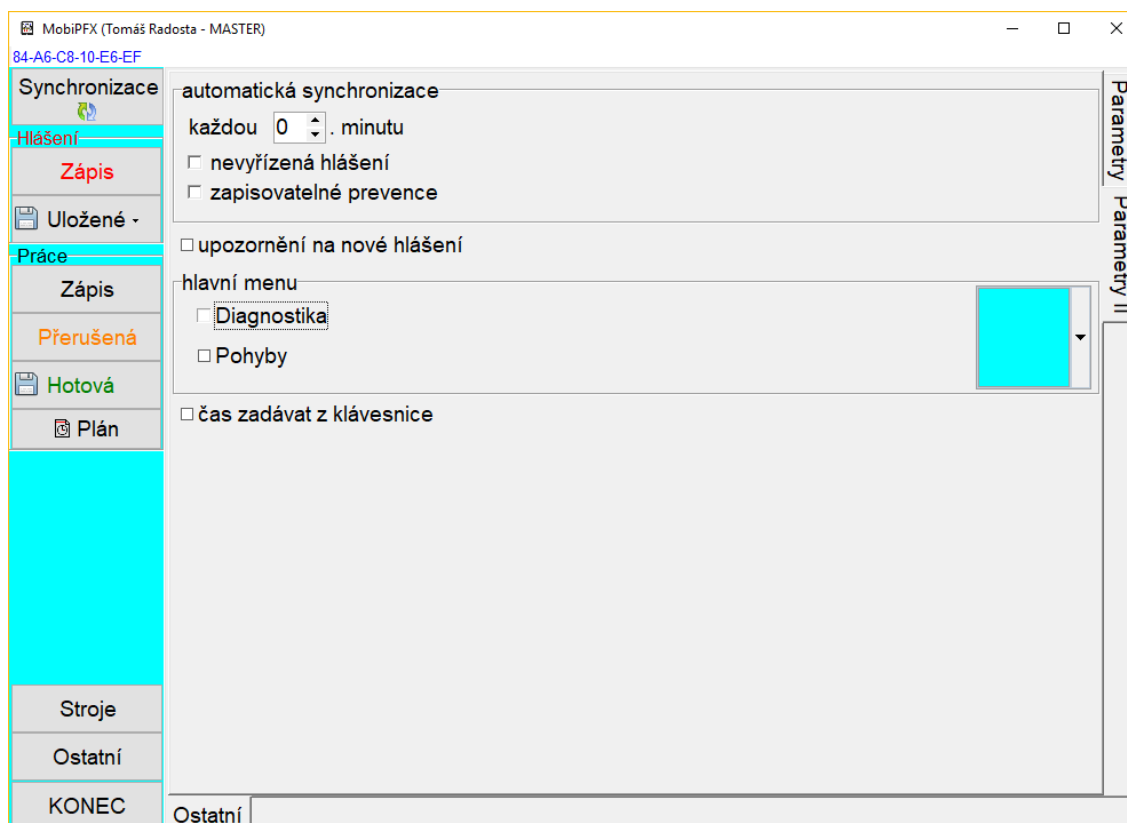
MobiPFX (Tomáš Radosta - MASTER)
84-A6-C8-10-E6-EF

Synchronizace
Hlášení
Zápis
Uložené
Práce
Zápis
Přerušená
Hotová
Plán
Stroje
Ostatní
KONEC

automatická synchronizace
každou 0 . minutu
nevyřízená hlášení
zapisovatelné prevence

upozornění na nové hlášení

hlavní menu
Diagnostika
Pohyby

čas zadávat z klávesnice

Parametry
Parametry II

Ostatní